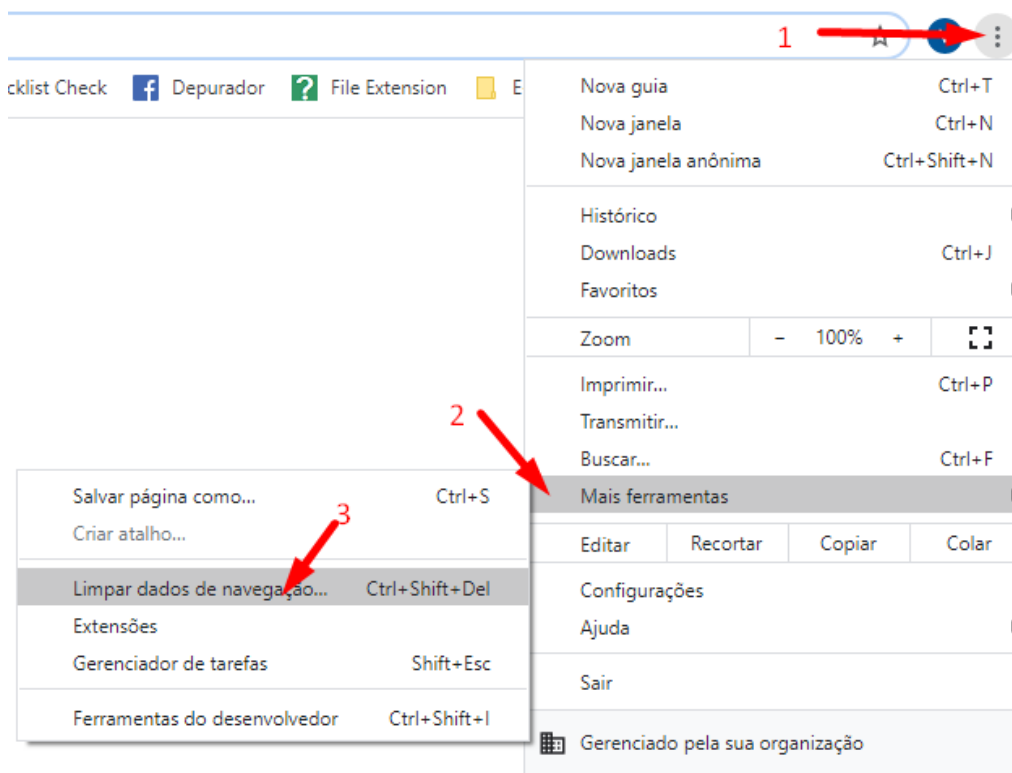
1

cklist Check Depurador File Extension E

Nova guia Ctrl+T
Nova janela Ctrl+N
Nova janela anônima Ctrl+Shift+N

Histórico
Downloads Ctrl+J
Favoritos

Zoom – 100% +

Imprimir... Ctrl+P
Transmitir...
Buscar... Ctrl+F
Mais ferramentas

2

| Editar | Recortar | Copiar | Colar |
|---|---|---|---|

Configurações
Ajuda

Sair

Gerenciado pela sua organização

Salvar página como... Ctrl+S
Criar atalho...

3

Limpar dados de navegação... Ctrl+Shift+Del
Extensões
Gerenciador de tarefas Shift+Esc

Ferramentas do desenvolvedor Ctrl+Shift+I